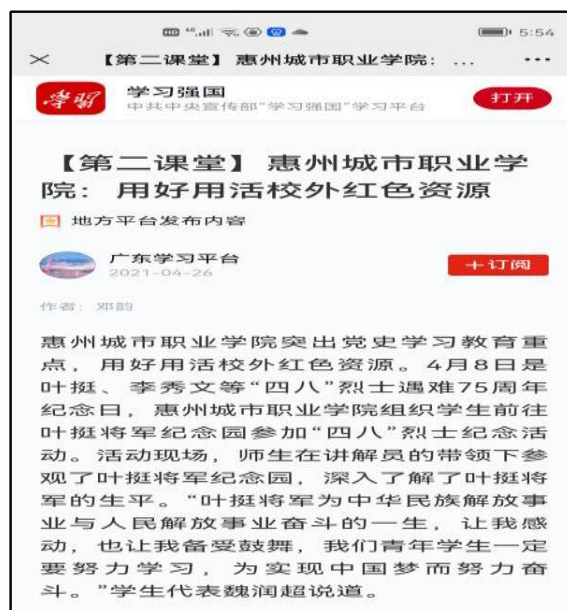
5:54

×　【第二课堂】惠州城市职业学院：...　···

学习强国
中共中央宣传部"学习强国"学习平台
打开

【第二课堂】惠州城市职业学院：用好用活校外红色资源

地方平台发布内容

广东学习平台
2021-04-26
+订阅

作者：邓韵

惠州城市职业学院突出党史学习教育重点，用好用活校外红色资源。4月8日是叶挺、李秀文等"四八"烈士遇难75周年纪念日，惠州城市职业学院组织学生前往叶挺将军纪念园参加"四八"烈士纪念活动。活动现场，师生在讲解员的带领下参观了叶挺将军纪念园，深入了解了叶挺将军的生平。"叶挺将军为中华民族解放事业与人民解放事业奋斗的一生，让我感动，也让我备受鼓舞，我们青年学生一定要努力学习，为实现中国梦而努力奋斗。"学生代表魏润超说道。